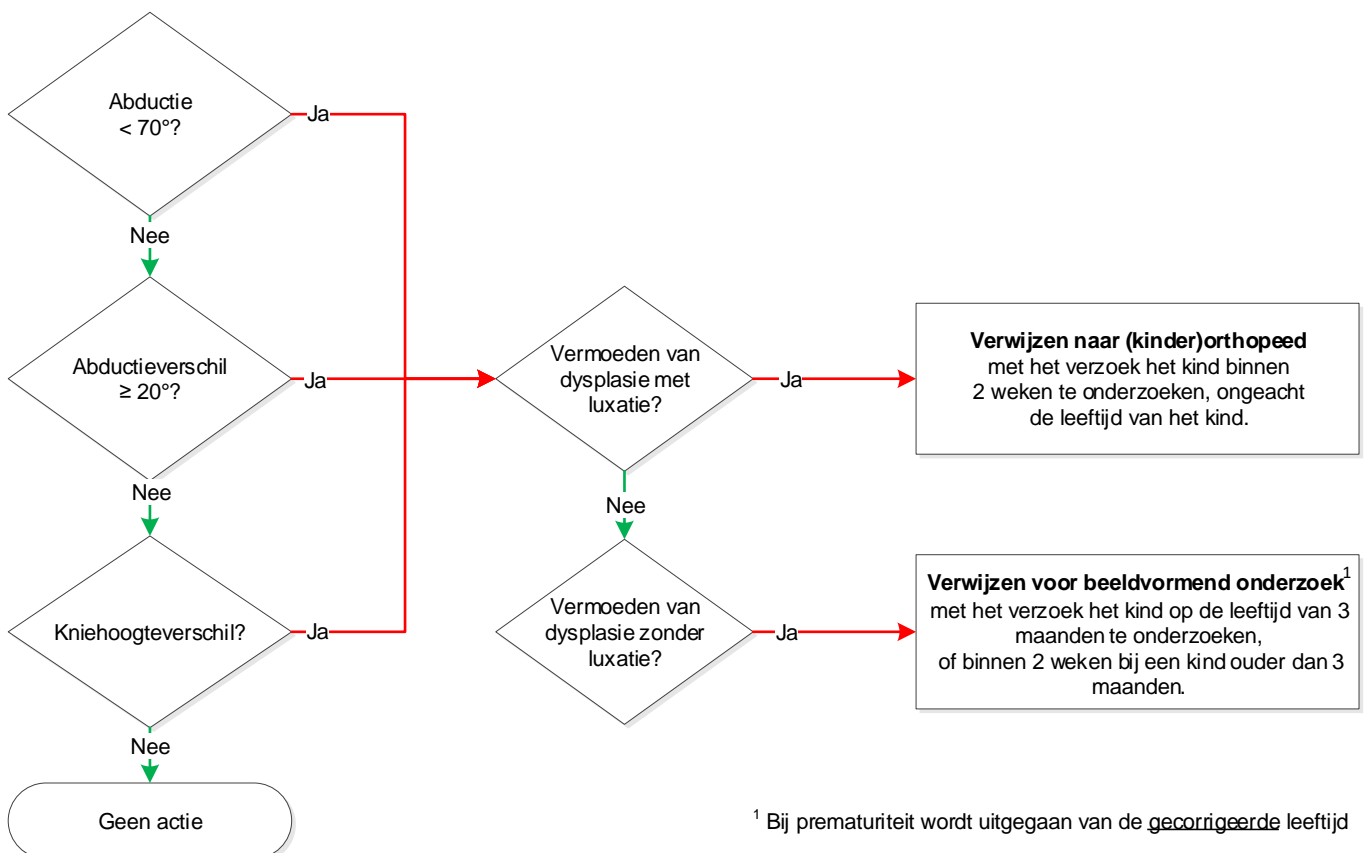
Abductie
< 70°?

Ja

Nee

Abductieverschil
≥ 20°?

Ja

Nee

Kniehoogteverschil?

Ja

Nee

Geen actie

Vermoeden van dysplasie met luxatie?

Ja

Nee

Vermoeden van dysplasie zonder luxatie?

Ja

**Verwijzen naar (kinder)orthopeed** met het verzoek het kind binnen 2 weken te onderzoeken, ongeacht de leeftijd van het kind.

**Verwijzen voor beeldvormend onderzoek**$^1$ met het verzoek het kind op de leeftijd van 3 maanden te onderzoeken, of binnen 2 weken bij een kind ouder dan 3 maanden.

$^1$ Bij prematuriteit wordt uitgegaan van de gecorrigeerde leeftijd